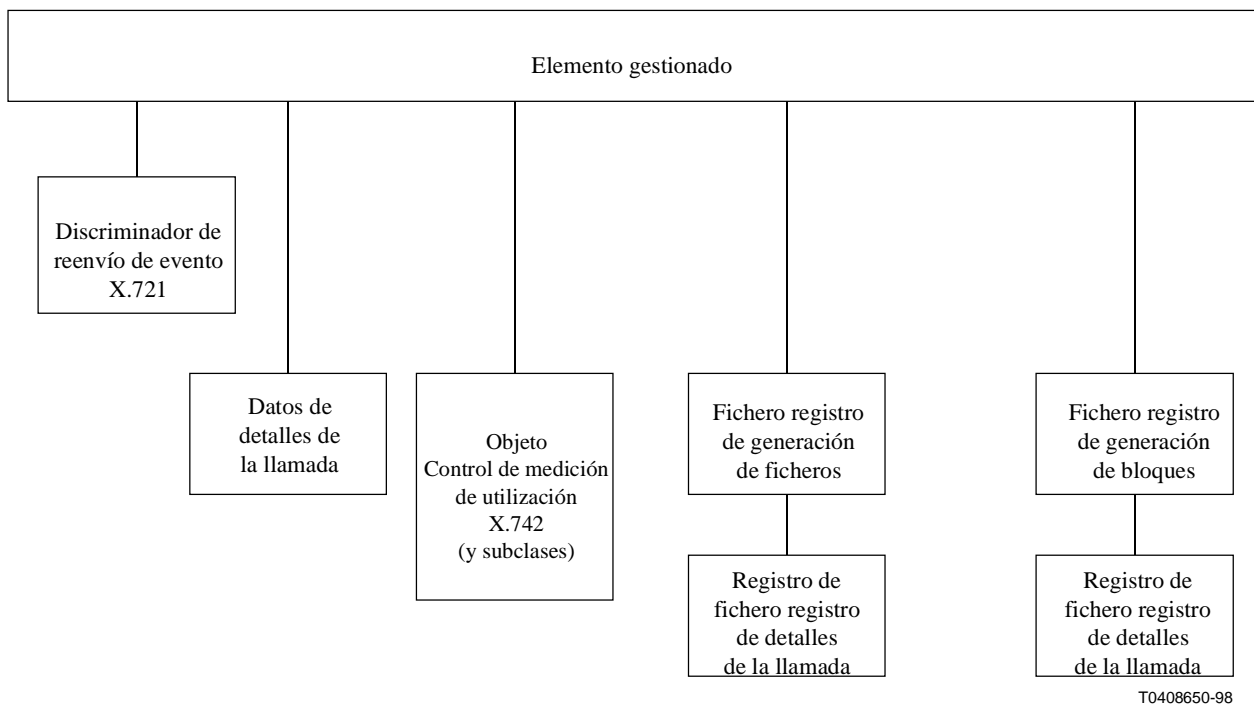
Elemento gestionado

Discriminador de reenvío de evento X.721

Datos de detalles de la llamada

Objeto Control de medición de utilización X.742 (y subclases)

Fichero registro de generación de ficheros

Registro de fichero registro de detalles de la llamada

Fichero registro de generación de bloques

Registro de fichero registro de detalles de la llamada

T0408650-98